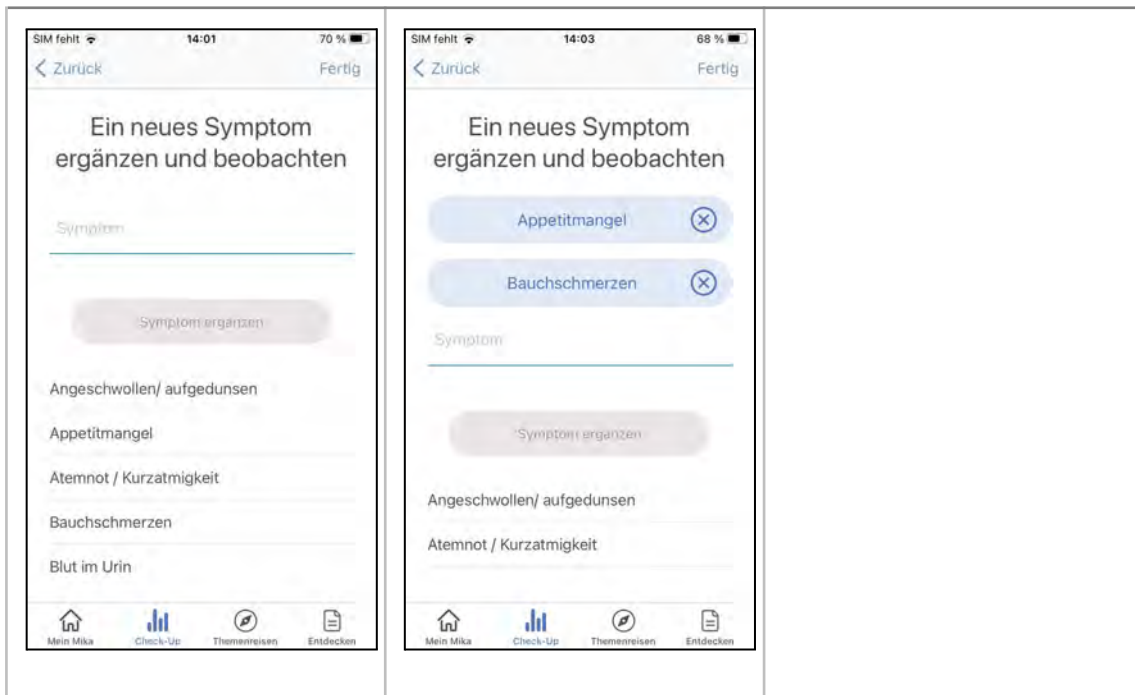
SIM fehlt 14:01 70 %

Zurück Fertig

Ein neues Symptom ergänzen und beobachten

Symptom

Symptom ergänzen

Angeschwollen/ aufgedunsen

Appetitmangel

Atemnot / Kurzatmigkeit

Bauchschmerzen

Blut im Urin

Mein Mika Check-Up Themenreisen Entdecken

SIM fehlt 14:03 68 %

Zurück Fertig

Ein neues Symptom ergänzen und beobachten

Appetitmangel

Bauchschmerzen

Symptom

Symptom ergänzen

Angeschwollen/ aufgedunsen

Atemnot / Kurzatmigkeit

Mein Mika Check-Up Themenreisen Entdecken